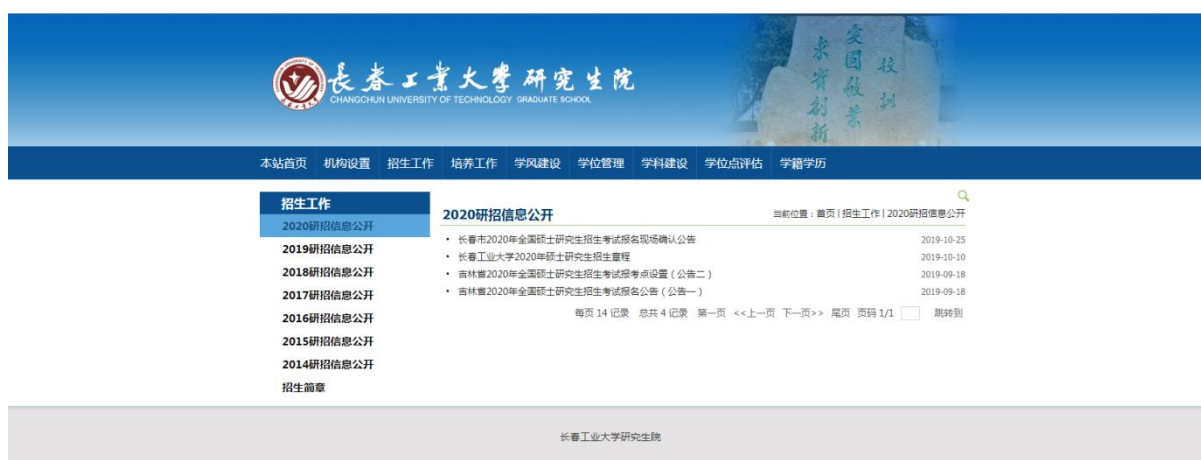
長春工業大學研究生院
CHANGCHUN UNIVERSITY OF TECHNOLOGY GRADUATE SCHOOL

求實創新 愛國敬業 校訓

本站首页 机构设置 招生工作 培养工作 学风建设 学位管理 学科建设 学位点评估 学籍学历

招生工作
2020研招信息公开
2019研招信息公开
2018研招信息公开
2017研招信息公开
2016研招信息公开
2015研招信息公开
2014研招信息公开
招生简章

2020研招信息公开
当前位置：首页 | 招生工作 | 2020研招信息公开

• 长春市2020年全国硕士研究生招生考试报名现场确认公告 2019-10-25
• 长春工业大学2020年硕士研究生招生章程 2019-10-10
• 吉林省2020年全国硕士研究生招生考试报考点设置（公告二） 2019-09-18
• 吉林省2020年全国硕士研究生招生考试报名公告（公告一） 2019-09-18

每页 14 记录 总共 4 记录 第一页 <<上一页 下一页>> 尾页 页码 1/1 跳转到

长春工业大学研究生院